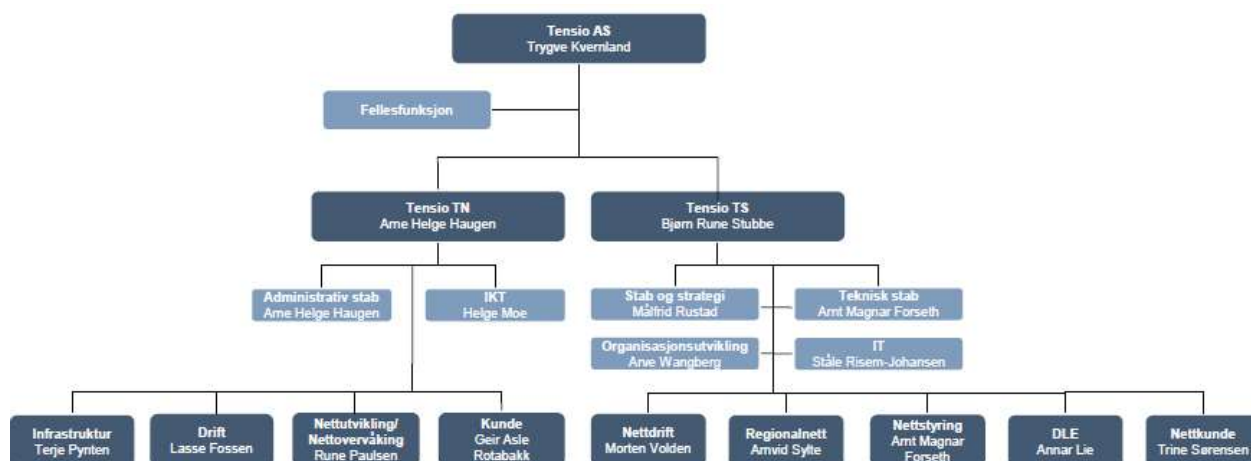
Tensio AS
Trygve Kvernland

Fellesfunksjon

Tensio TN
Arne Helge Haugen

Tensio TS
Bjørn Rune Stubbe

Administrativ stab
Arne Helge Haugen

IKT
Helge Moe

Stab og strategi
Målfrid Rustad

Teknisk stab
Arnt Magnar Forseth

Organisasjonsutvikling
Arve Wangberg

IT
Ståle Risem-Johansen

Infrastruktur
Terje Pynten

Drift
Lasse Fossen

Nettutvikling/
Nettovervåking
Rune Paulsen

Kunde
Geir Asle
Rotabakk

Nettdrift
Morten Volden

Regionalnett
Arnvid Sylte

Nettstyring
Arnt Magnar
Forseth

DLE
Annar Lie

Nettkunde
Trine Sørensen